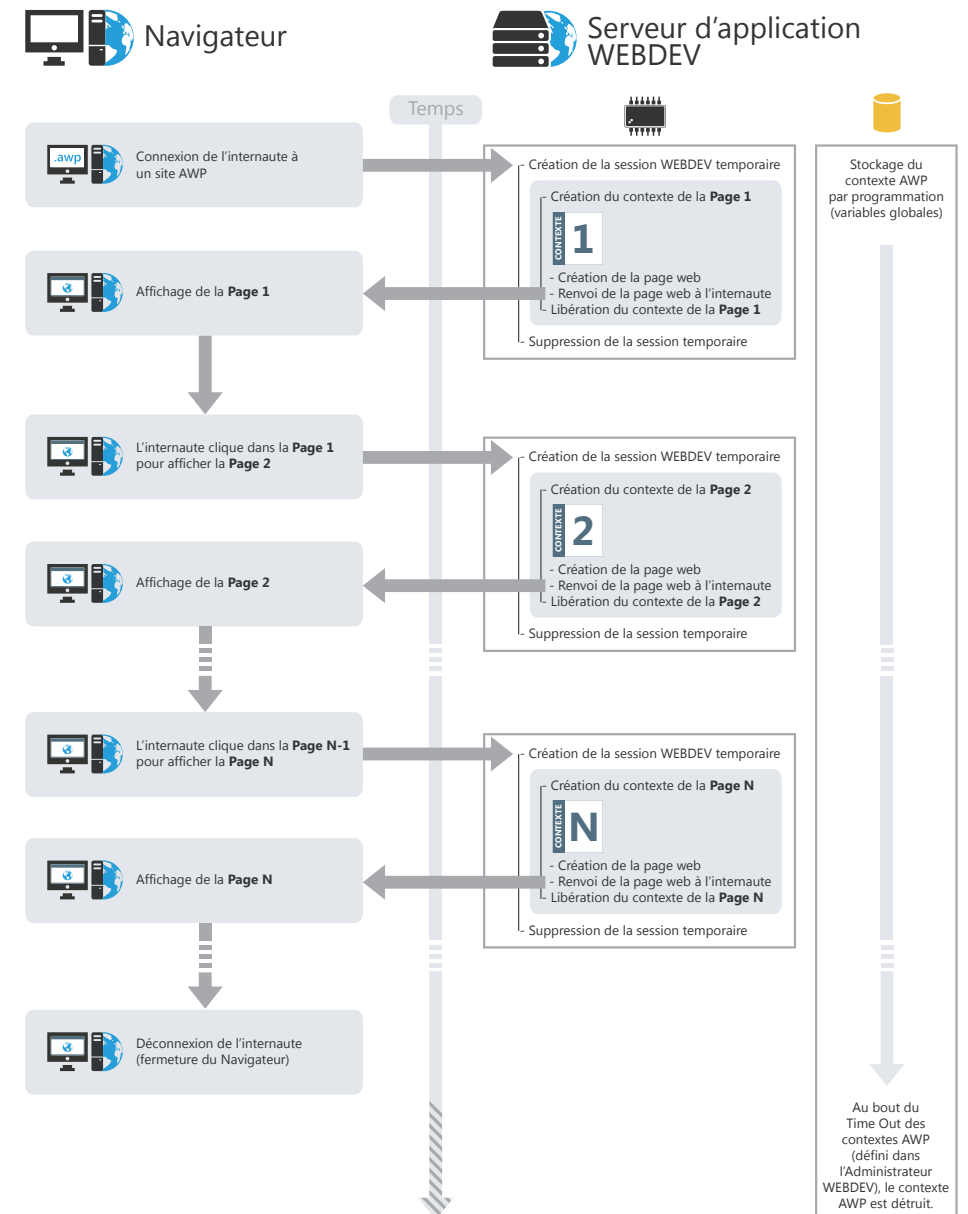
Navigateur

Serveur d'application WEBDEV

Temps

.awp

Connexion de l'internaute à un site AWP

Création de la session WEBDEV temporaire

Création du contexte de la **Page 1**

CONTEXTE 1

- Création de la page web
- Renvoi de la page web à l'internaute
Libération du contexte de la **Page 1**

Suppression de la session temporaire

Stockage du contexte AWP par programmation (variables globales)

Affichage de la **Page 1**

L'internaute clique dans la **Page 1** pour afficher la **Page 2**

Création de la session WEBDEV temporaire

Création du contexte de la **Page 2**

CONTEXTE 2

- Création de la page web
- Renvoi de la page web à l'internaute
Libération du contexte de la **Page 2**

Suppression de la session temporaire

Affichage de la **Page 2**

L'internaute clique dans la **Page N-1** pour afficher la **Page N**

Création de la session WEBDEV temporaire

Création du contexte de la **Page N**

CONTEXTE N

- Création de la page web
- Renvoi de la page web à l'internaute
Libération du contexte de la **Page N**

Suppression de la session temporaire

Affichage de la **Page N**

Déconnexion de l'internaute (fermeture du Navigateur)

Au bout du Time Out des contextes AWP (défini dans l'Administrateur WEBDEV), le contexte AWP est détruit.